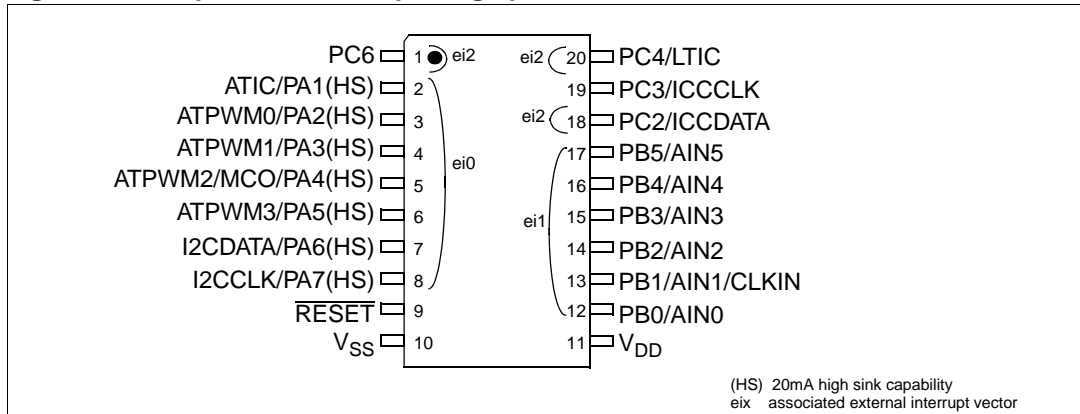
PC6 1 ei2
ATIC/PA1(HS) 2
ATPWM0/PA2(HS) 3
ATPWM1/PA3(HS) 4
ATPWM2/MCO/PA4(HS) 5
ATPWM3/PA5(HS) 6
I2CDATA/PA6(HS) 7
I2CCLK/PA7(HS) 8
$\overline{RESET}$ 9
$V_{SS}$ 10

ei0

ei2 20 PC4/LTIC
19 PC3/ICCCLK
ei2 18 PC2/ICCDATA
17 PB5/AIN5
16 PB4/AIN4
15 PB3/AIN3
14 PB2/AIN2
13 PB1/AIN1/CLKIN
12 PB0/AIN0
11 $V_{DD}$

ei1

(HS) 20mA high sink capability
eix associated external interrupt vector